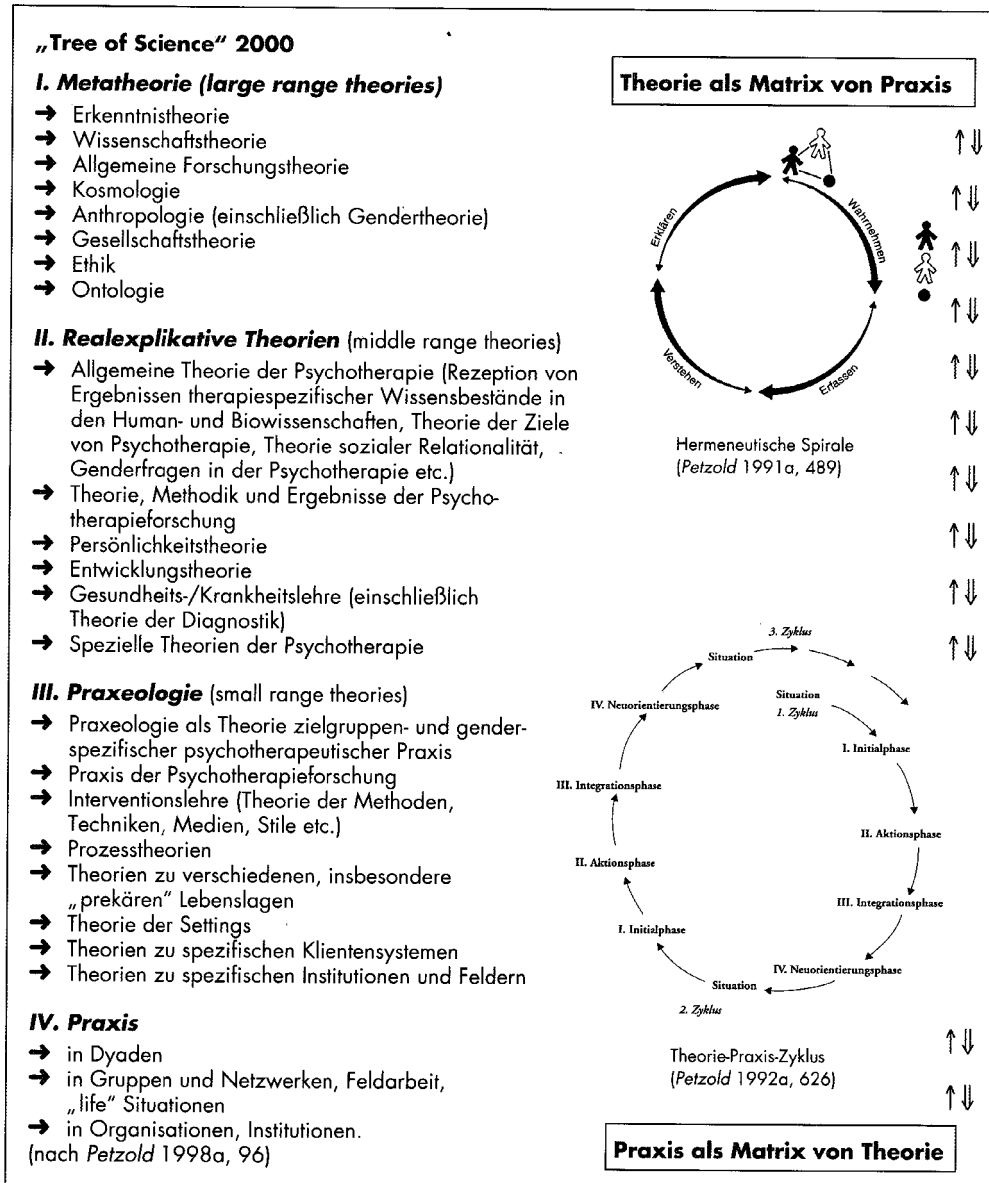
„Tree of Science" 2000

*I. Metatheorie (large range theories)*

→ Erkenntnistheorie
→ Wissenschaftstheorie
→ Allgemeine Forschungstheorie
→ Kosmologie
→ Anthropologie (einschließlich Gendertheorie)
→ Gesellschaftstheorie
→ Ethik
→ Ontologie

*II. Realexplikative Theorien* (middle range theories)

→ Allgemeine Theorie der Psychotherapie (Rezeption von Ergebnissen therapiespezifischer Wissensbestände in den Human- und Biowissenschaften, Theorie der Ziele von Psychotherapie, Theorie sozialer Relationalität, Genderfragen in der Psychotherapie etc.)
→ Theorie, Methodik und Ergebnisse der Psychotherapieforschung
→ Persönlichkeitstheorie
→ Entwicklungstheorie
→ Gesundheits-/Krankheitslehre (einschließlich Theorie der Diagnostik)
→ Spezielle Theorien der Psychotherapie

*III. Praxeologie* (small range theories)

→ Praxeologie als Theorie zielgruppen- und genderspezifischer psychotherapeutischer Praxis
→ Praxis der Psychotherapieforschung
→ Interventionslehre (Theorie der Methoden, Techniken, Medien, Stile etc.)
→ Prozesstheorien
→ Theorien zu verschiedenen, insbesondere „prekären" Lebenslagen
→ Theorie der Settings
→ Theorien zu spezifischen Klientensystemen
→ Theorien zu spezifischen Institutionen und Feldern

*IV. Praxis*

→ in Dyaden
→ in Gruppen und Netzwerken, Feldarbeit, „life" Situationen
→ in Organisationen, Institutionen.
(nach *Petzold* 1998a, 96)

Theorie als Matrix von Praxis

Wahrnehmen
Erfassen
Verstehen
Erklären

Hermeneutische Spirale
(*Petzold* 1991a, 489)

3. Zyklus
Situation
Situation
1. Zyklus
I. Initialphase
II. Aktionsphase
III. Integrationsphase
IV. Neuorientierungsphase
Situation
2. Zyklus
I. Initialphase
II. Aktionsphase
III. Integrationsphase
IV. Neuorientierungsphase

Theorie-Praxis-Zyklus
(*Petzold* 1992a, 626)

Praxis als Matrix von Theorie